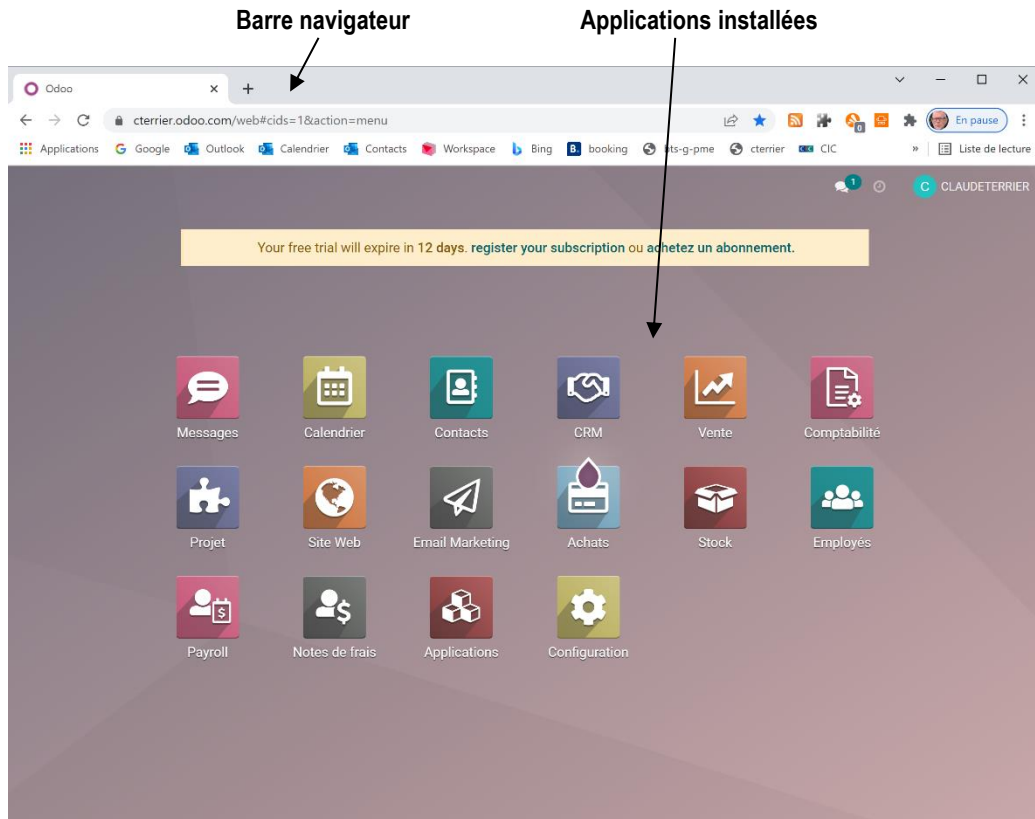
Barre navigateur

Applications installées

Odoo × +

cterrier.odoo.com/web#cids=1&action=menu

En pause

Applications Google Outlook Calendrier Contacts Workspace Bing booking bts-g-pme cterrier CIC » Liste de lecture

1 C CLAUDETERRIER

Your free trial will expire in 12 days. register your subscription ou achetez un abonnement.

Messages Calendrier Contacts CRM Vente Comptabilité

Projet Site Web Email Marketing Achats Stock Employés

Payroll Notes de frais Applications Configuration